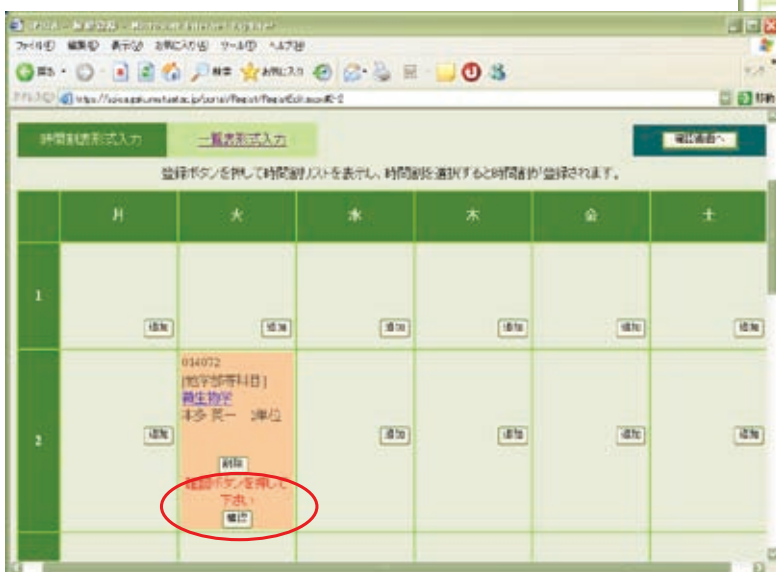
ファイル(F) 編集(E) 表示(V) お気に入り(A) ツール(T) ヘルプ(H)

戻る 検索 お気に入り

時間割表形式入力 一覧表形式入力 確認画面へ

登録ボタンを押して時間割リストを表示し、時間割を選択すると時間割が登録されます。

| | 月 | 火 | 水 | 木 | 金 | 土 |
|---|---|---|---|---|---|---|
| 1 | 追加 | 追加 | 追加 | 追加 | 追加 | 追加 |
| 2 | 追加 | 014072 [他学部専門科目] 微生物学 本多 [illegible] 2単位 削除 確認ボタンを押して下さい 確認 | 追加 | 追加 | 追加 | 追加 |